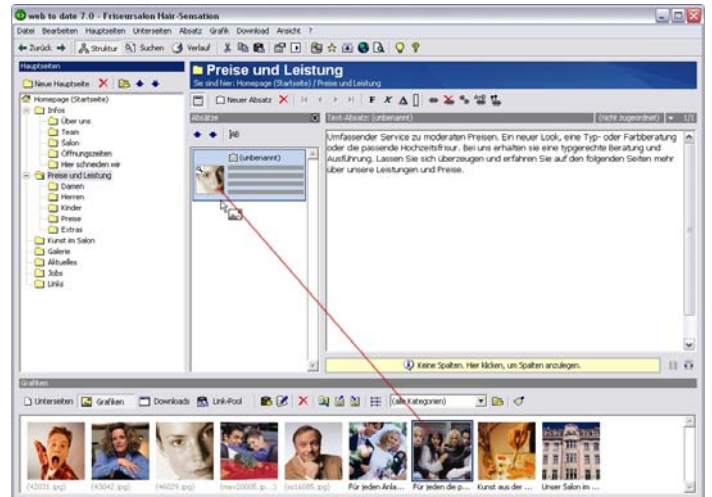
web to date 7.0 - Friseursalon Hair-Sensation

Datei Bearbeiten Hauptseiten Unterseiten Absatz Grafik Download Ansicht ?

Zurück Struktur Suchen Verlauf

Hauptseiten

Neue Hauptseite

Homepage (Startseite)
Infos
Über uns
Team
Salon
Öffnungszeiten
Hier schneiden wir
Preise und Leistung
Damen
Herren
Kinder
Preise
Extras
Kunst im Salon
Galerie
Aktuelles
Jobs
Links

Preise und Leistung
Sie sind hier: Homepage (Startseite) / Preise und Leistung

Neuer Absatz

Absätze

(unbenannt)

Text-Absatz: (unbenannt)

(nicht zugeordnet)

1/1

Umfassender Service zu moderaten Preisen. Ein neuer Look, eine Typ- oder Farbberatung oder die passende Hochzeitsfrisur. Bei uns erhalten sie eine typgerechte Beratung und Ausführung. Lassen Sie sich überzeugen und erfahren Sie auf den folgenden Seiten mehr über unsere Leistungen und Preise.

Keine Spalten. Hier klicken, um Spalten anzulegen.

Grafiken

Unterseiten Grafiken Downloads Link-Pool

(alle Kategorien)

(42031.jpg) (43042.jpg) (46029.jpg) (mev20005.jp...) (ss16085.jpg) Für jeden Anla... Für jeden die p... Kunst aus der ... Unser Salon im ...